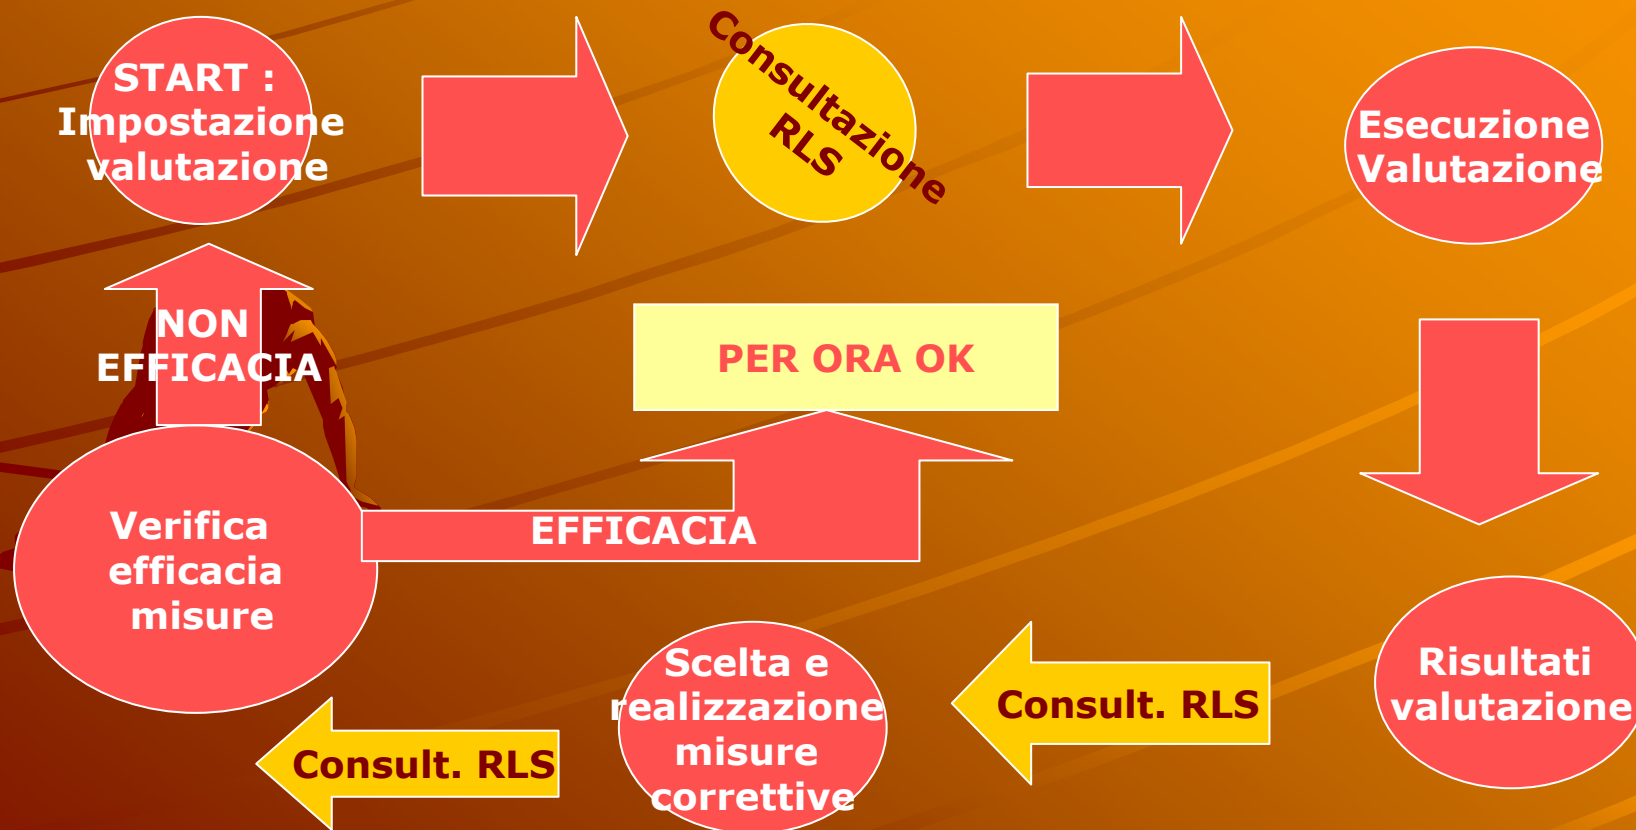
START : Impostazione valutazione

Consultazione RLS

Esecuzione Valutazione

NON EFFICACIA

PER ORA OK

Verifica efficacia misure

EFFICACIA

Risultati valutazione

Consult. RLS

Scelta e realizzazione misure correttive

Consult. RLS